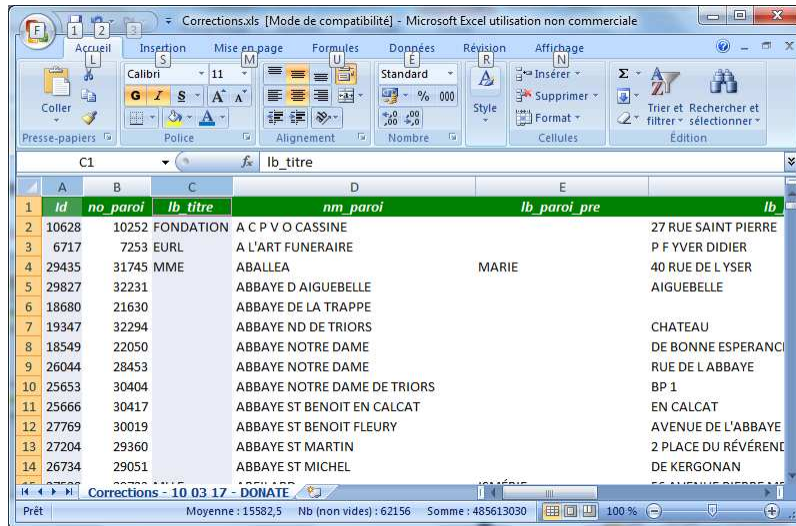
F 1 2 3 Corrections.xls [Mode de compatibilité] - Microsoft Excel utilisation non commerciale

Accueil L Insertion S Mise en page M Formules U Données E Révision R Affichage N

Coller Calibri 11 G I S A A Standard % 000 Style Insérer Supprimer Format Σ Trier et filtrer Rechercher et sélectionner

Presse-papiers Police Alignement Nombre Cellules Édition

C1 $f_x$ lb_titre

| | A | B | C | D | E | |
|---|---|---|---|---|---|---|
| 1 | Id | no_paroi | lb_titre | nm_paroi | lb_paroi_pre | lb_ |
| 2 | 10628 | 10252 | FONDATION | A C P V O CASSINE | | 27 RUE SAINT PIERRE |
| 3 | 6717 | 7253 | EURL | A L'ART FUNERAIRE | | P F YVER DIDIER |
| 4 | 29435 | 31745 | MME | ABALLEA | MARIE | 40 RUE DE L YSER |
| 5 | 29827 | 32231 | | ABBAYE D AIGUEBELLE | | AIGUEBELLE |
| 6 | 18680 | 21630 | | ABBAYE DE LA TRAPPE | | |
| 7 | 19347 | 32294 | | ABBAYE ND DE TRIORS | | CHATEAU |
| 8 | 18549 | 22050 | | ABBAYE NOTRE DAME | | DE BONNE ESPERANC |
| 9 | 26044 | 28453 | | ABBAYE NOTRE DAME | | RUE DE L ABBAYE |
| 10 | 25653 | 30404 | | ABBAYE NOTRE DAME DE TRIORS | | BP 1 |
| 11 | 25666 | 30417 | | ABBAYE ST BENOIT EN CALCAT | | EN CALCAT |
| 12 | 27769 | 30019 | | ABBAYE ST BENOIT FLEURY | | AVENUE DE L'ABBAYE |
| 13 | 27204 | 29360 | | ABBAYE ST MARTIN | | 2 PLACE DU RÉVÉREND |
| 14 | 26734 | 29051 | | ABBAYE ST MICHEL | | DE KERGONAN |

Corrections - 10 03 17 - DONATE

Prêt Moyenne : 15582,5 Nb (non vides) : 62156 Somme : 485613030 100 %